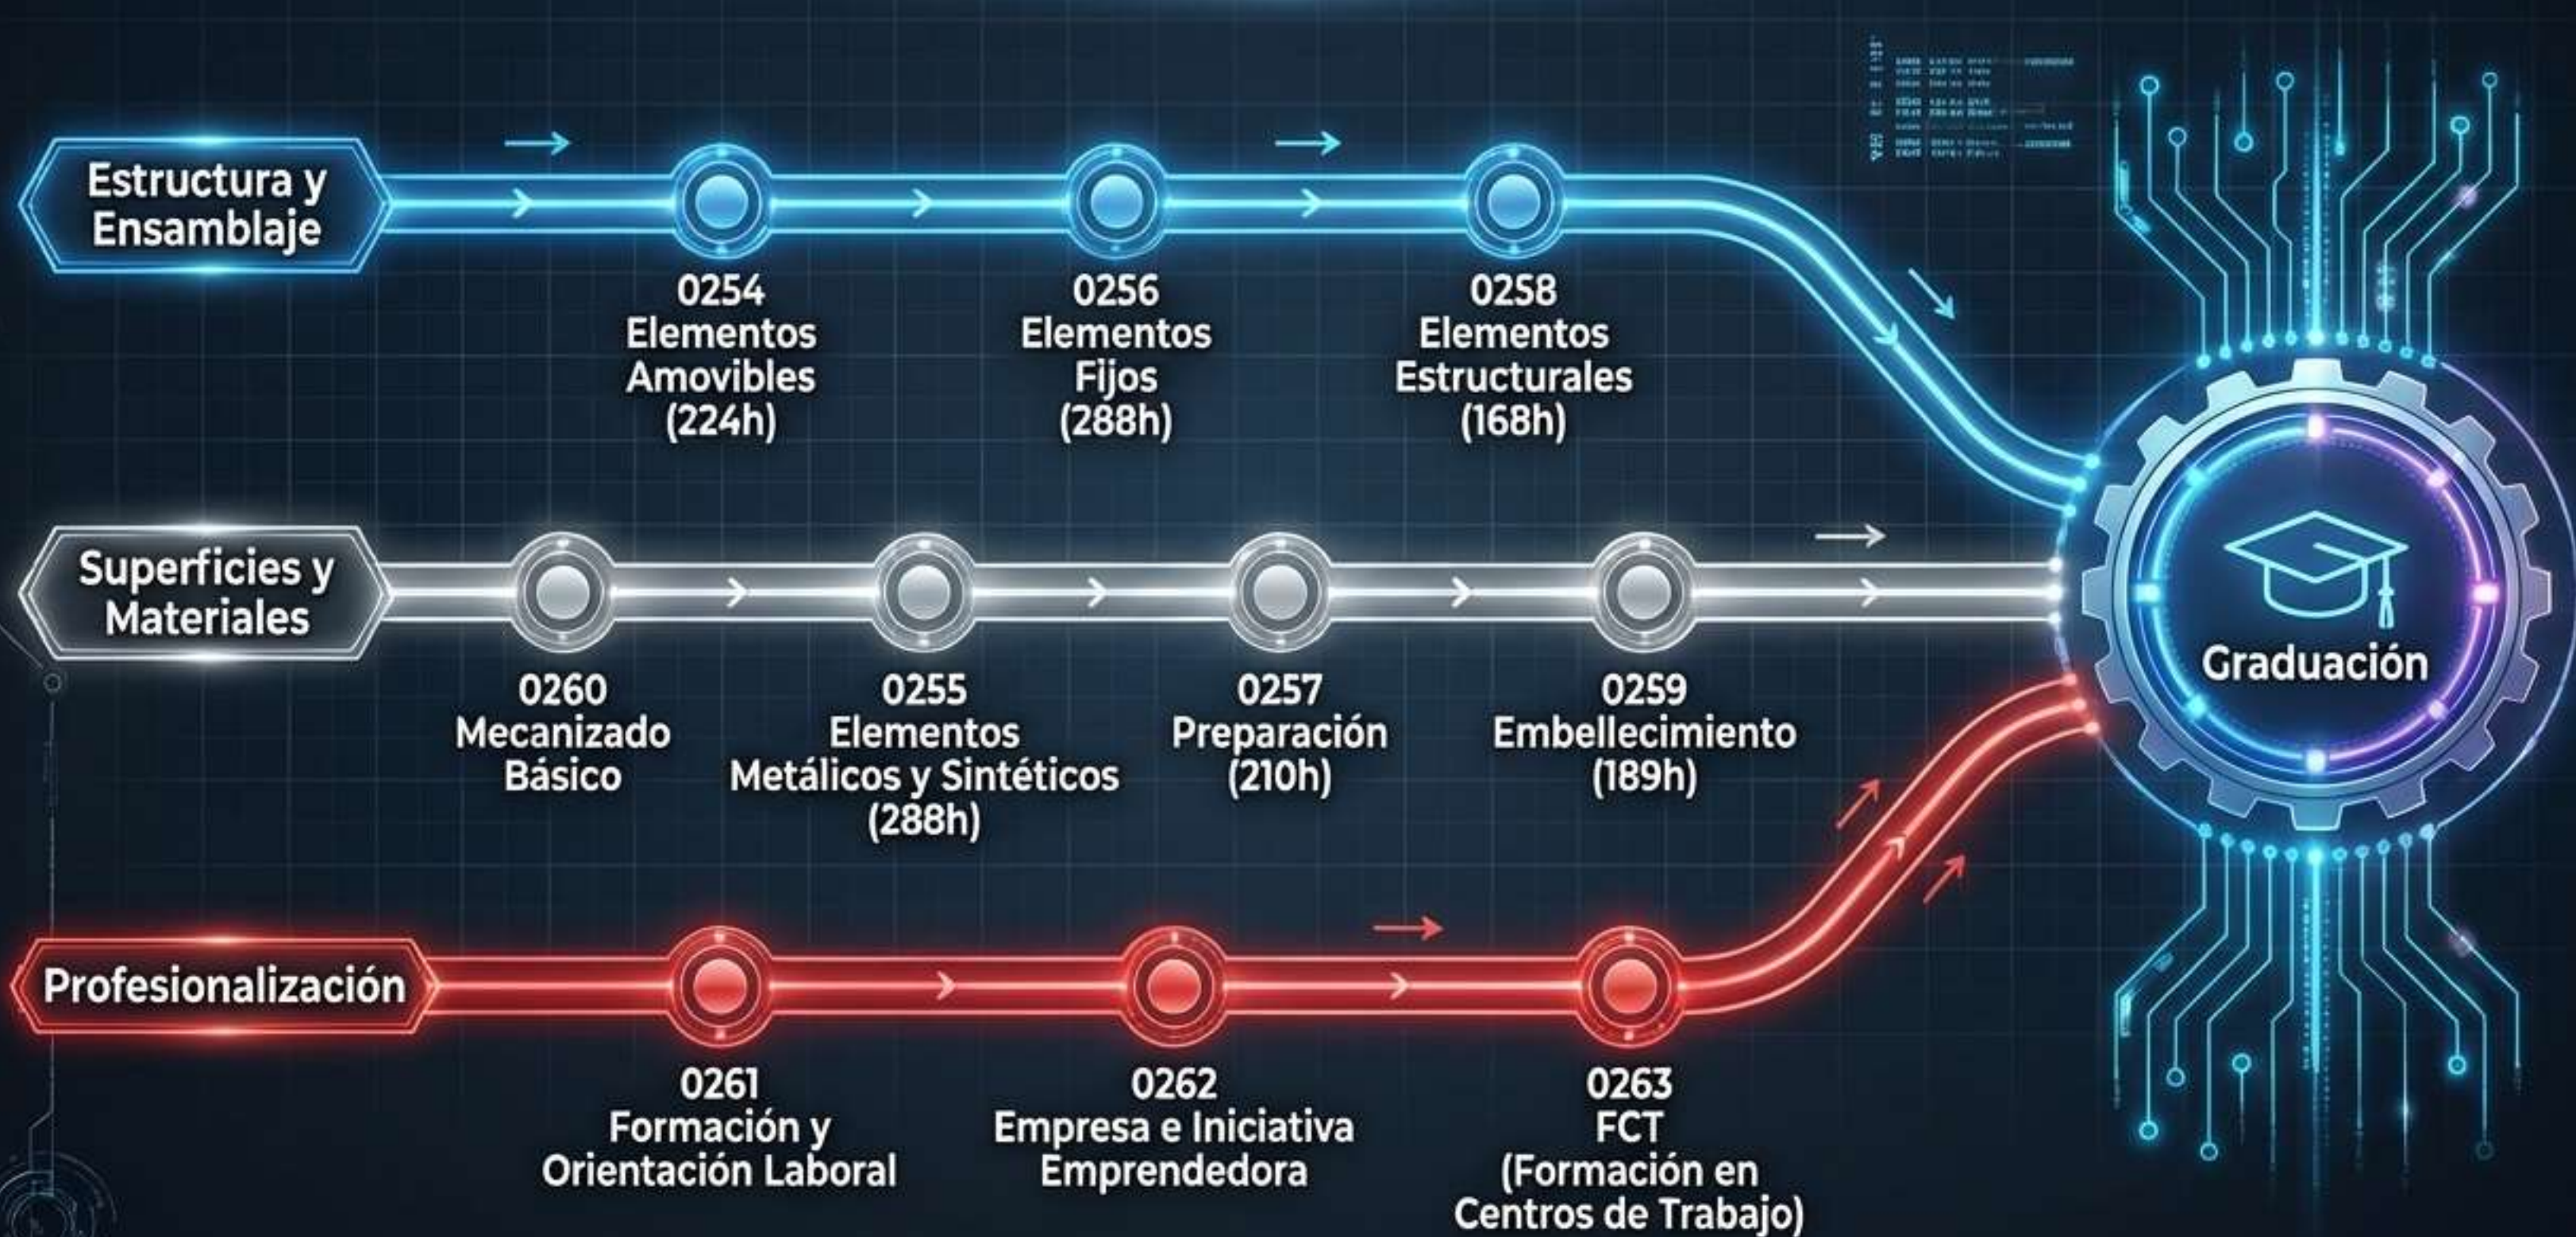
Estructura y Ensamblaje

0254 Elementos Amovibles (224h)

0256 Elementos Fijos (288h)

0258 Elementos Estructurales (168h)

Superficies y Materiales

0260 Mecanizado Básico

0255 Elementos Metálicos y Sintéticos (288h)

0257 Preparación (210h)

0259 Embellecimiento (189h)

Profesionalización

0261 Formación y Orientación Laboral

0262 Empresa e Iniciativa Emprendedora

0263 FCT (Formación en Centros de Trabajo)

Graduación